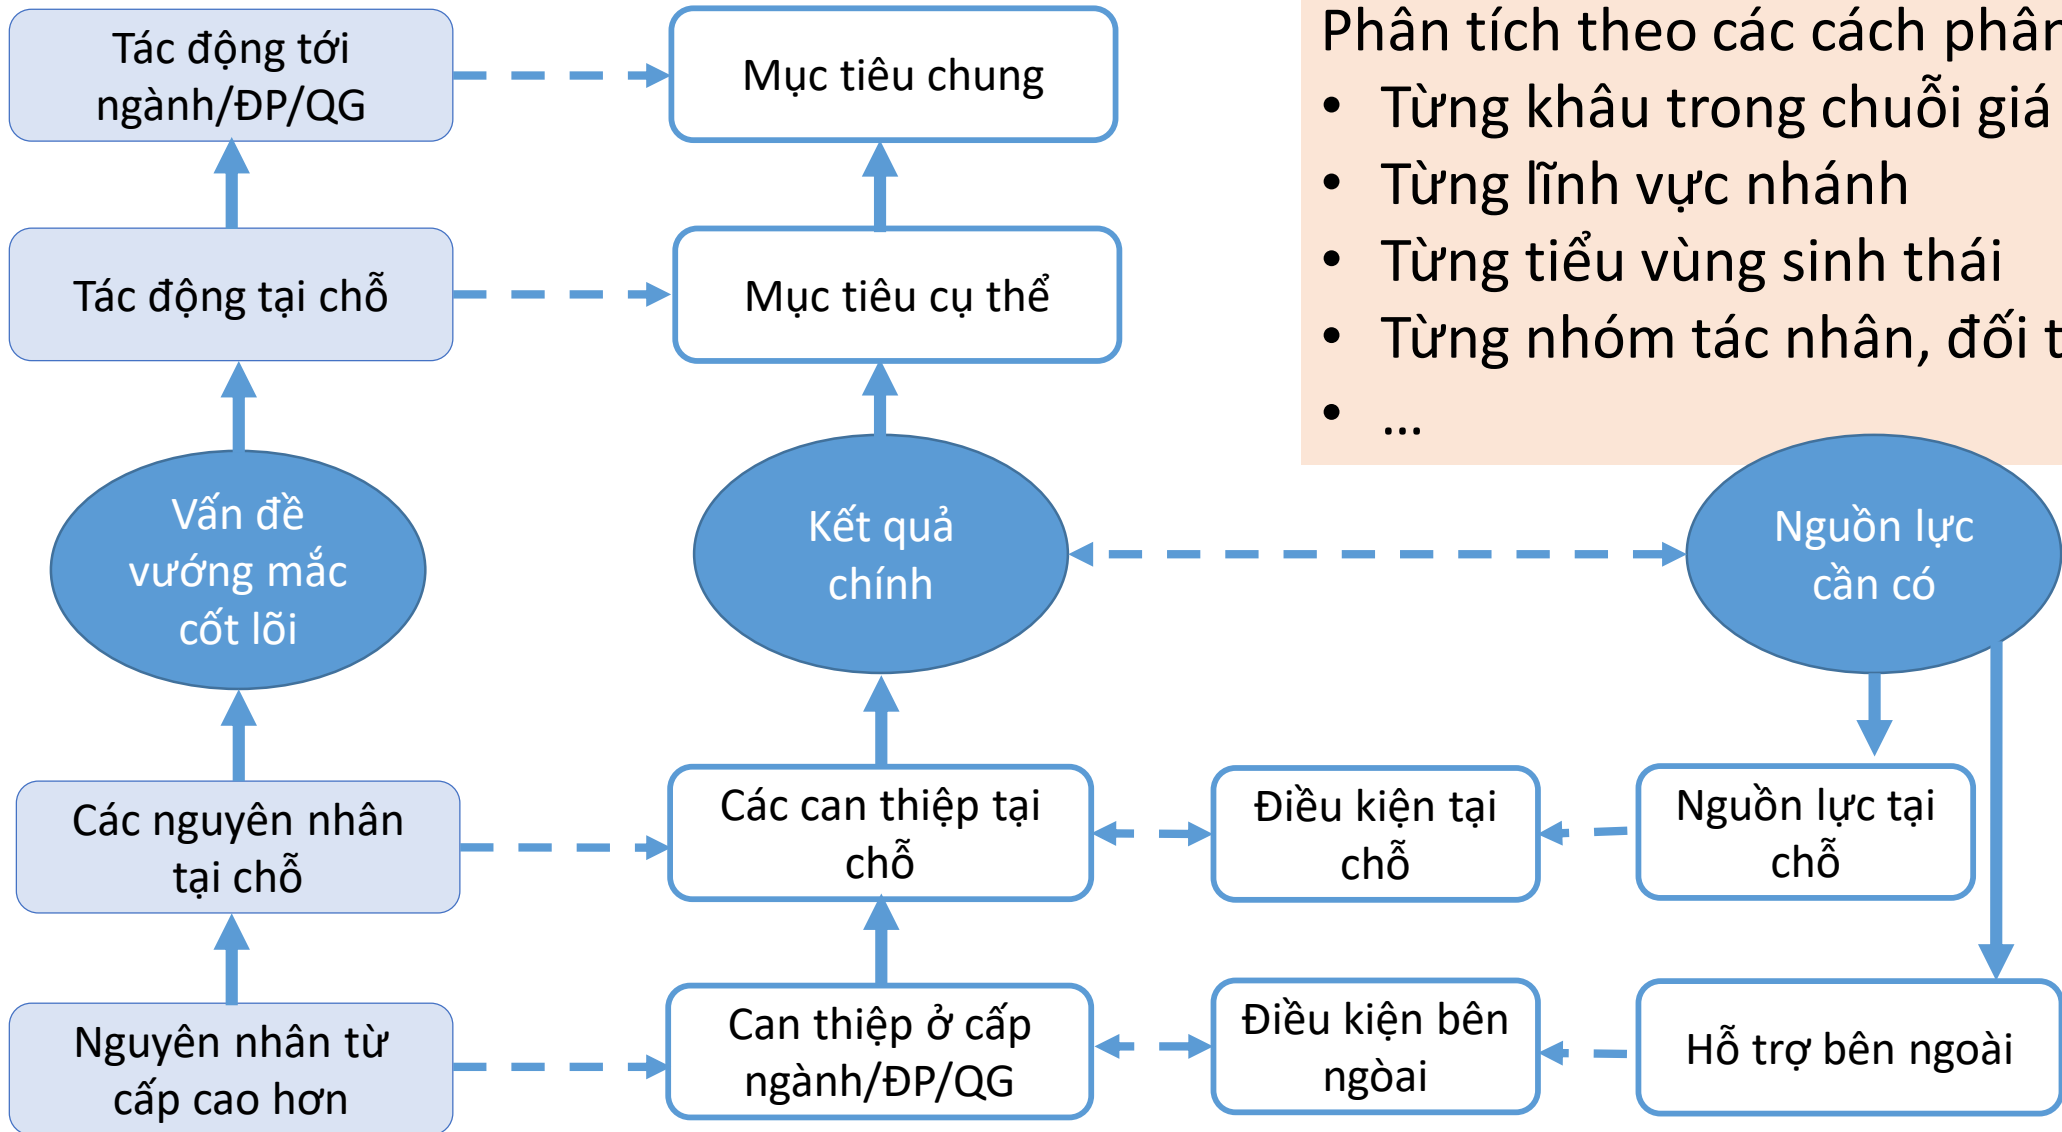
Tác động tới ngành/ĐP/QG

Mục tiêu chung

Phân tích theo các cách phân
• Từng khâu trong chuỗi giá
• Từng lĩnh vực nhánh
• Từng tiểu vùng sinh thái
• Từng nhóm tác nhân, đối t
• ...

Tác động tại chỗ

Mục tiêu cụ thể

Vấn đề vướng mắc cốt lõi

Kết quả chính

Nguồn lực cần có

Các nguyên nhân tại chỗ

Các can thiệp tại chỗ

Điều kiện tại chỗ

Nguồn lực tại chỗ

Nguyên nhân từ cấp cao hơn

Can thiệp ở cấp ngành/ĐP/QG

Điều kiện bên ngoài

Hỗ trợ bên ngoài